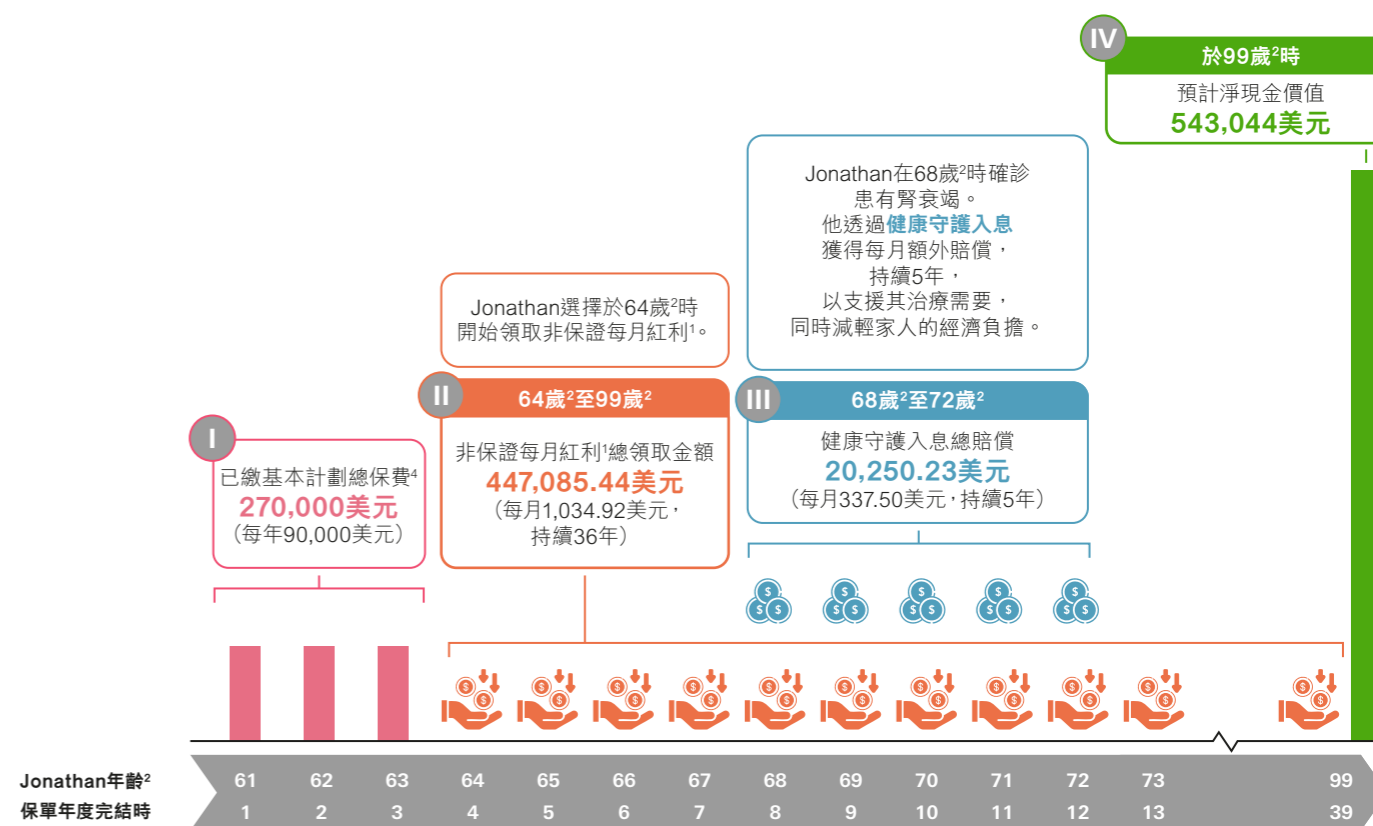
IV 於99歲$^2$時

預計淨現金價值
543,044美元

Jonathan在68歲$^2$時確診患有腎衰竭。他透過健康守護入息獲得每月額外賠償，持續5年，以支援其治療需要，同時減輕家人的經濟負擔。

Jonathan選擇於64歲$^2$時開始領取非保證每月紅利$^1$。

I
已繳基本計劃總保費$^4$
270,000美元
（每年90,000美元）

II 64歲$^2$至99歲$^2$
非保證每月紅利$^1$總領取金額
447,085.44美元
（每月1,034.92美元，持續36年）

III 68歲$^2$至72歲$^2$
健康守護入息總賠償
20,250.23美元
（每月337.50美元，持續5年）

| Jonathan年齡$^2$ | 61 | 62 | 63 | 64 | 65 | 66 | 67 | 68 | 69 | 70 | 71 | 72 | 73 | 99 |
|---|---|---|---|---|---|---|---|---|---|---|---|---|---|---|
| 保單年度完結時 | 1 | 2 | 3 | 4 | 5 | 6 | 7 | 8 | 9 | 10 | 11 | 12 | 13 | 39 |